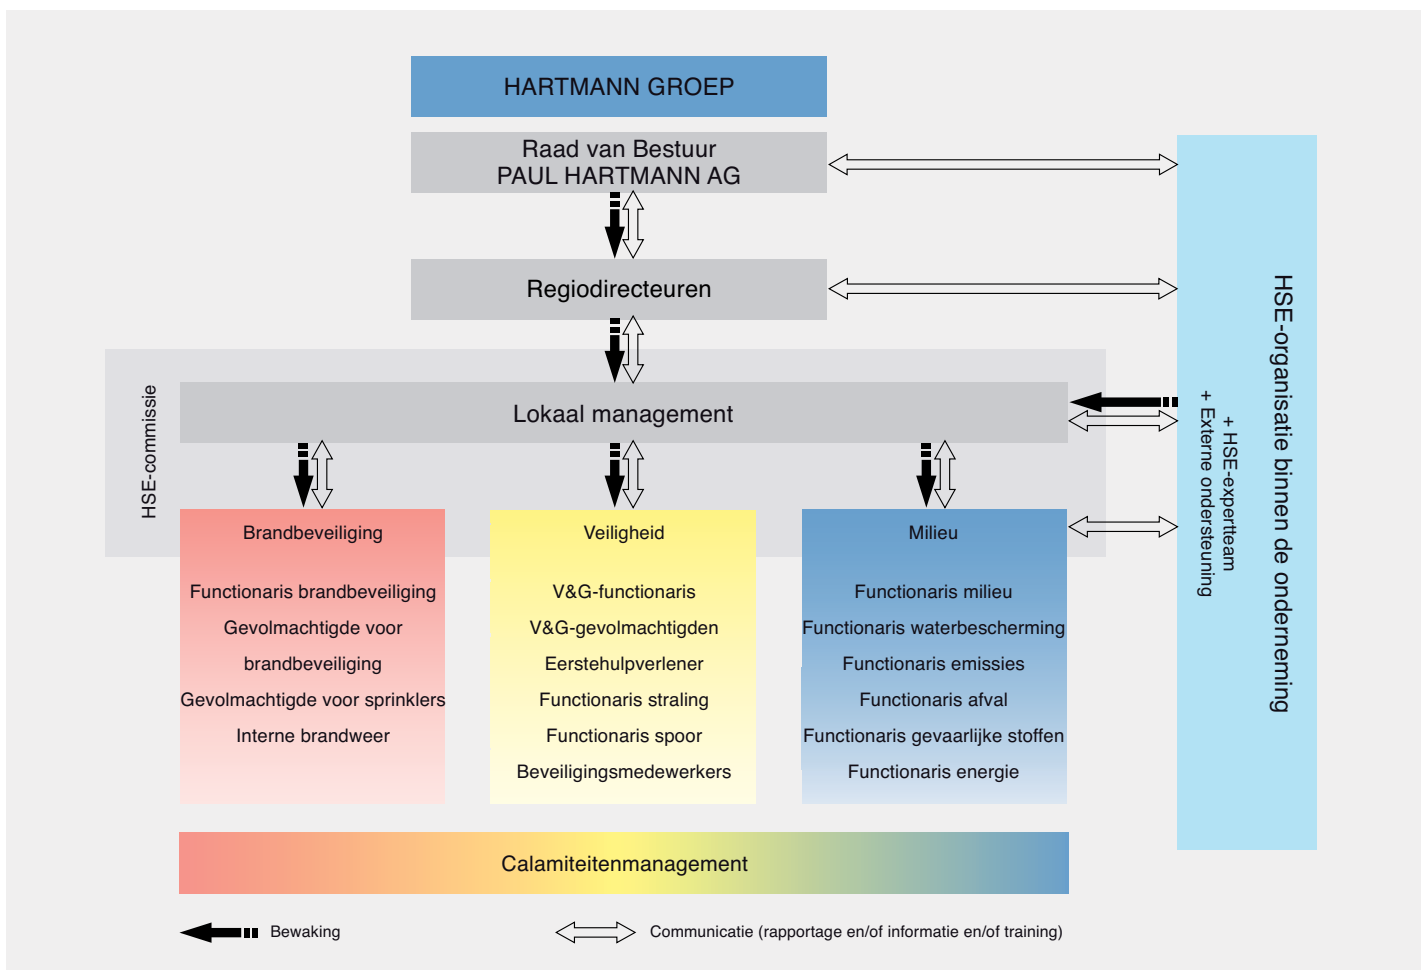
HARTMANN GROEP

Raad van Bestuur
PAUL HARTMANN AG

Regiodirecteuren

HSE-commissie

Lokaal management

Brandbeveiliging

Functionaris brandbeveiliging
Gevolmachtigde voor brandbeveiliging
Gevolmachtigde voor sprinklers
Interne brandweer

Veiligheid

V&G-functionaris
V&G-gevolmachtigden
Eerstehulpverlener
Functionaris straling
Functionaris spoor
Beveiligingsmedewerkers

Milieu

Functionaris milieu
Functionaris waterbescherming
Functionaris emissies
Functionaris afval
Functionaris gevaarlijke stoffen
Functionaris energie

HSE-organisatie binnen de onderneming
+ HSE-expertteam
+ Externe ondersteuning

Calamiteitenmanagement

Bewaking

Communicatie (rapportage en/of informatie en/of training)